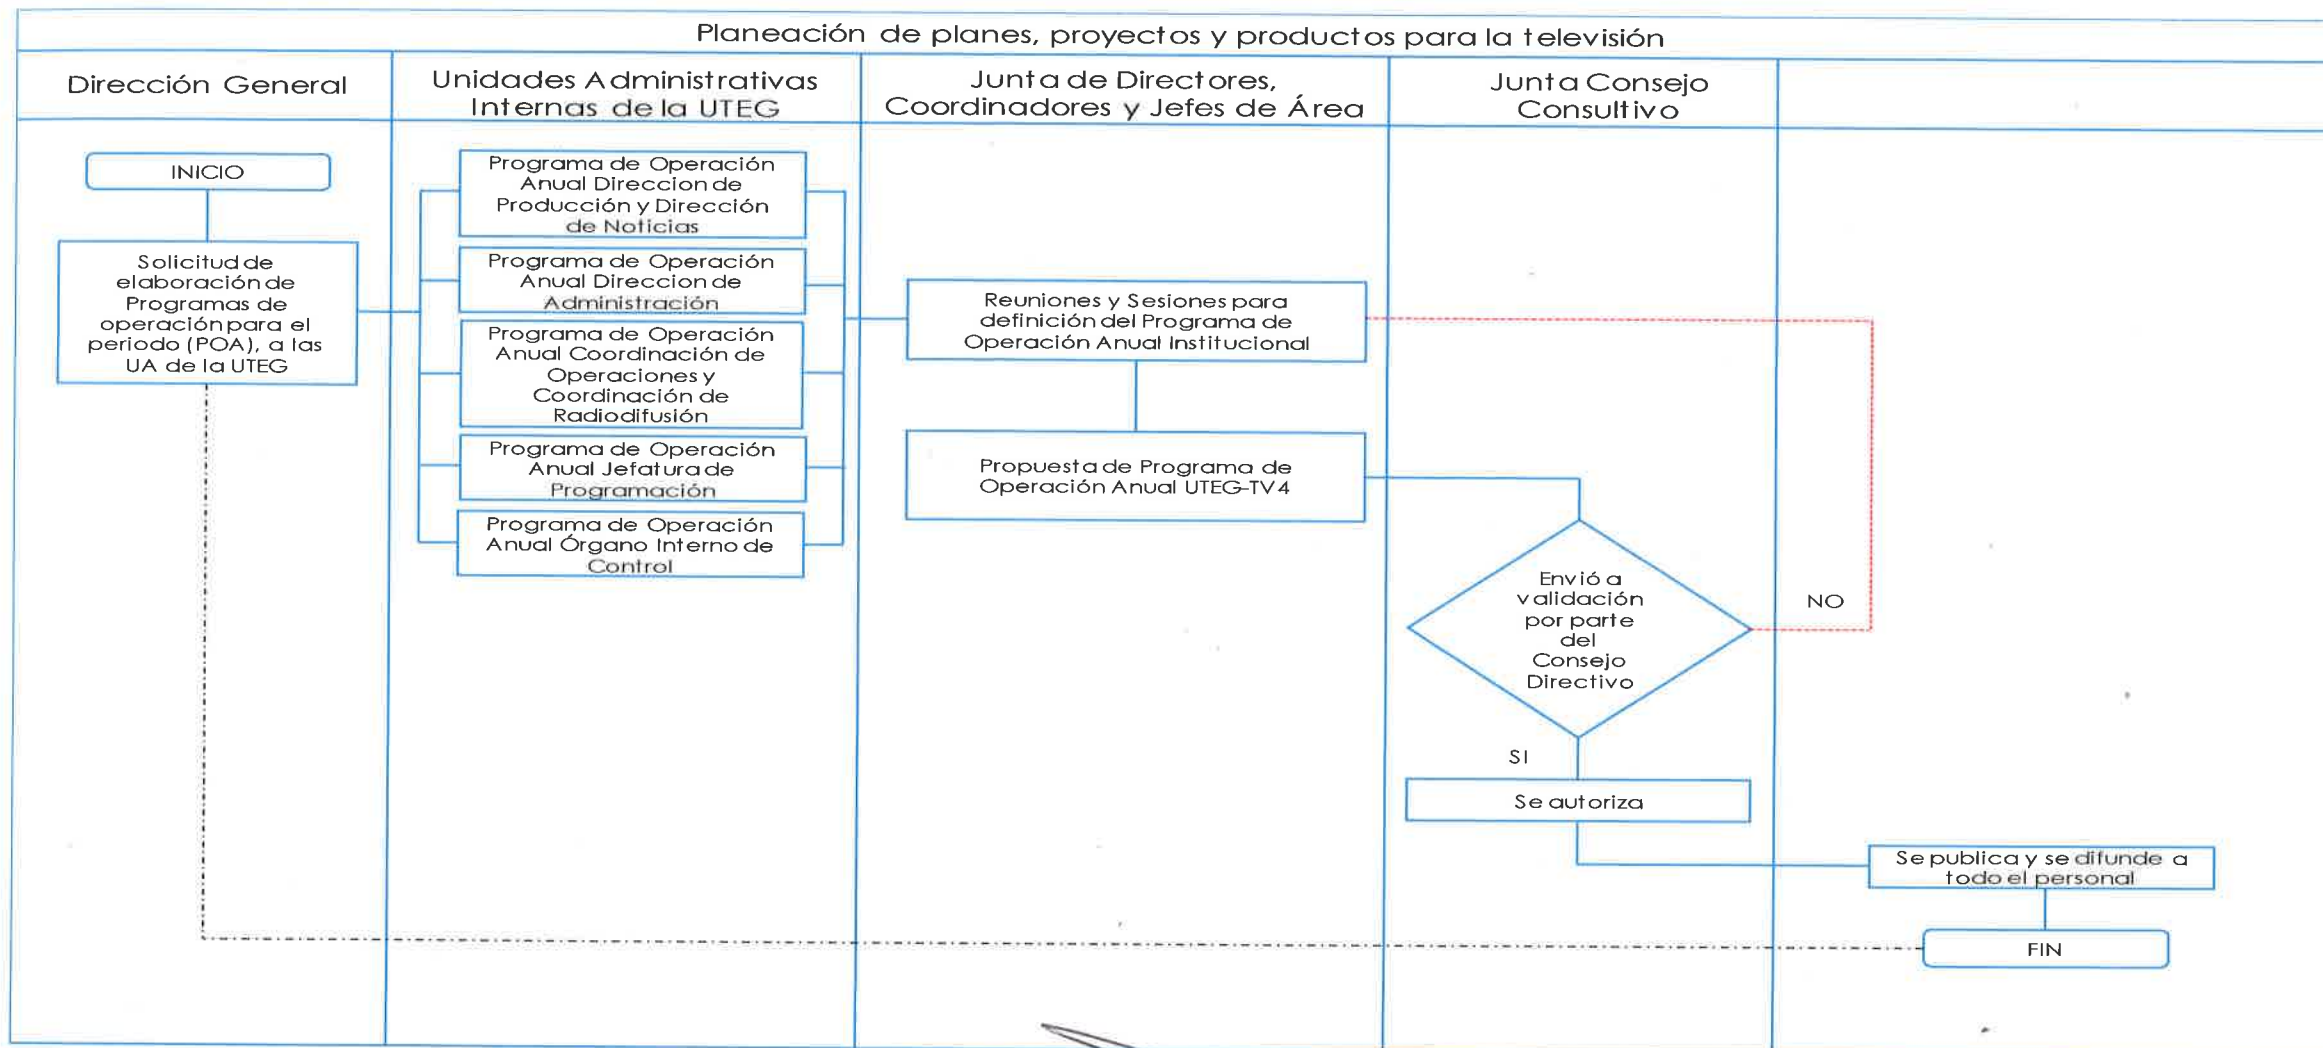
Planeación de planes, proyectos y productos para la televisión

Dirección General

Unidades Administrativas Internas de la UTEG

Junta de Directores, Coordinadores y Jefes de Área

Junta Consejo Consultivo

INICIO

Solicitud de elaboración de Programas de operación para el periodo (POA), a las UA de la UTEG

Programa de Operación Anual Direccion de Producción y Dirección de Noticias

Programa de Operación Anual Direccion de Administración

Programa de Operación Anual Coordinación de Operaciones y Coordinación de Radiodifusión

Programa de Operación Anual Jefatura de Programación

Programa de Operación Anual Órgano Interno de Control

Reuniones y Sesiones para definición del Programa de Operación Anual Institucional

Propuesta de Programa de Operación Anual UTEG-TV4

Envió a validación por parte del Consejo Directivo

NO

SI

Se autoriza

Se publica y se difunde a todo el personal

FIN